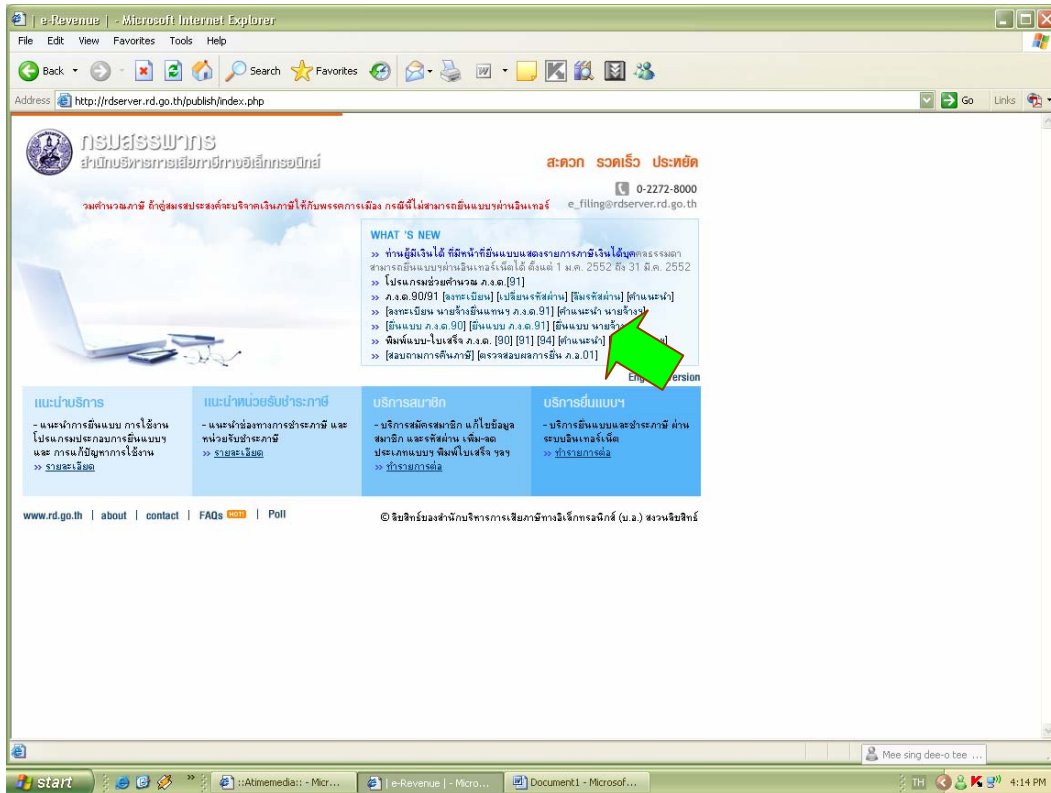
| e-Revenue | - Microsoft Internet Explorer
File Edit View Favorites Tools Help
Back Search Favorites
Address http://rdserver.rd.go.th/publish/index.php Go Links

กรมสรรพากร
สำนักบริหารการเสียภาษีทางอิเล็กทรอนิกส์

สะดวก รวดเร็ว ประหยัด
0-2272-8000
e_filing@rdserver.rd.go.th

วงคำนวณภาษี ถ้าผู้สมรสประสงค์จะบริจาคเงินภาษีให้กับพรรคการเมือง กรณีนี้ไม่สามารถยื่นแบบฯผ่านอินเทอร์

WHAT 'S NEW
» ท่านผู้มีเงินได้ ที่มีหน้าที่ยื่นแบบแสดงรายการภาษีเงินได้บุคคลธรรมดา สามารถยื่นแบบฯผ่านอินเทอร์เน็ตได้ ตั้งแต่ 1 ม.ค. 2552 ถึง 31 มี.ค. 2552
» โปรแกรมช่วยคำนวณ ภ.ง.ด.[91]
» ภ.ง.ด.90/91 [ลงทะเบียน] [เปลี่ยนรหัสผ่าน] [ลืมรหัสผ่าน] [คำแนะนำ]
» [ลงทะเบียน นายจ้างยื่นแทนฯ ภ.ง.ด.91] [คำแนะนำ นายจ้างฯ]
» [ยื่นแบบ ภ.ง.ด.90] [ยื่นแบบ ภ.ง.ด.91] [ยื่นแบบ นายจ้าง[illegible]
» พิมพ์แบบ-ใบเสร็จ ภ.ง.ด. [90] [91] [94] [คำแนะนำ] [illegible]
» [สอบถามการคืนภาษี] [ตรวจสอบผลการยื่น ภ.อ.01]
English Version

แนะนำบริการ
- แนะนำการยื่นแบบ การใช้งานโปรแกรมประกอบการยื่นแบบฯ และ การแก้ปัญหาการใช้งาน
» รายละเอียด

แนะนำหน่วยรับชำระภาษี
- แนะนำช่องทางการชำระภาษี และหน่วยรับชำระภาษี
» รายละเอียด

บริการสมาชิก
- บริการสมัครสมาชิก แก้ไขข้อมูลสมาชิก และรหัสผ่าน เพิ่ม-ลด ประเภทแบบฯ พิมพ์ใบเสร็จ ฯลฯ
» ทำรายการต่อ

บริการยื่นแบบฯ
- บริการยื่นแบบและชำระภาษี ผ่านระบบอินเทอร์เน็ต
» ทำรายการต่อ

www.rd.go.th | about | contact | FAQs HOT | Poll
© ลิขสิทธิ์ของสำนักบริหารการเสียภาษีทางอิเล็กทรอนิกส์ (บ.อ.) สงวนลิขสิทธิ์

Mee sing dee-o tee ...
start ::Atimemedia:: - Micr... | e-Revenue | - Micro... Document1 - Microsof... TH 4:14 PM